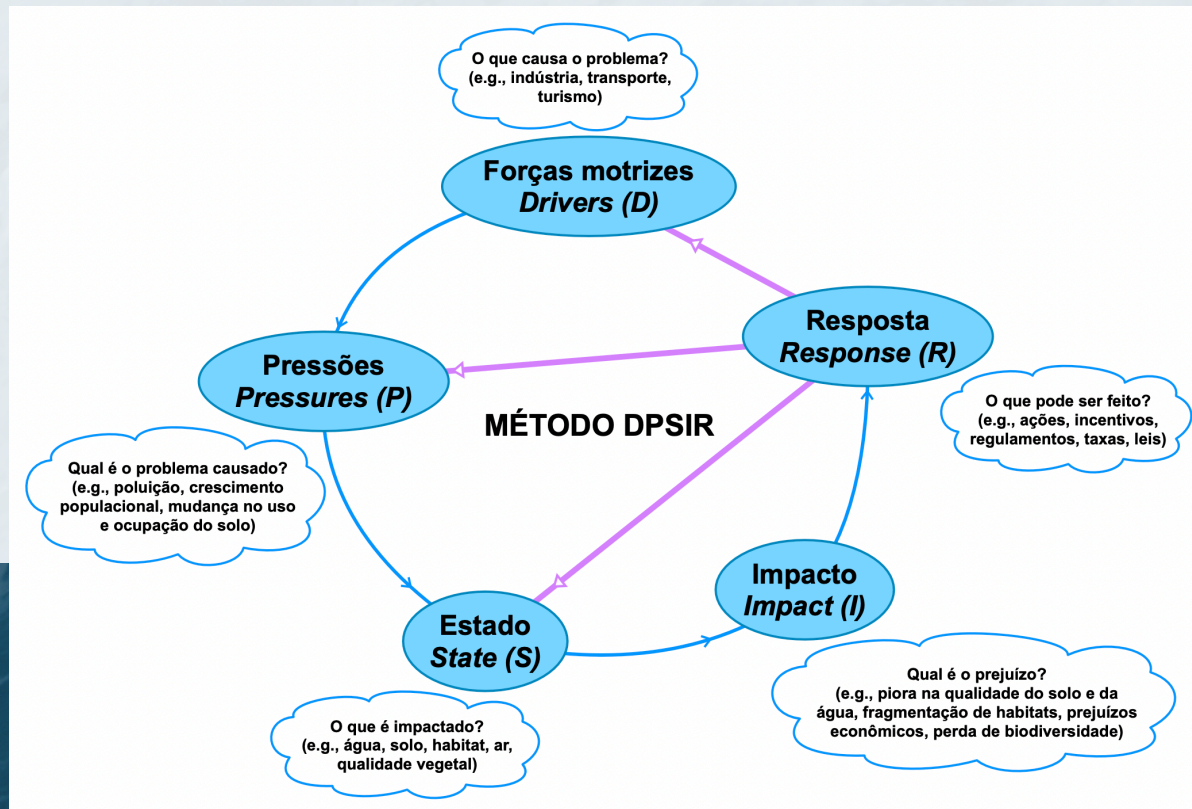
O que causa o problema?
(e.g., indústria, transporte, turismo)

Forças motrizes
*Drivers (D)*

Resposta
*Response (R)*

Pressões
*Pressures (P)*

MÉTODO DPSIR

O que pode ser feito?
(e.g., ações, incentivos, regulamentos, taxas, leis)

Qual é o problema causado?
(e.g., poluição, crescimento populacional, mudança no uso e ocupação do solo)

Impacto
*Impact (I)*

Estado
*State (S)*

Qual é o prejuízo?
(e.g., piora na qualidade do solo e da água, fragmentação de habitats, prejuízos econômicos, perda de biodiversidade)

O que é impactado?
(e.g., água, solo, habitat, ar, qualidade vegetal)